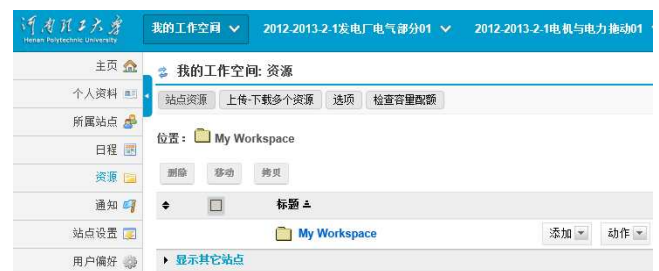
河南理工大学
Henan Polytechnic University

我的工作空间
2012-2013-2-1发电厂电气部分01
2012-2013-2-1电机与电力拖动01

主页
个人资料
所属站点
日程
资源
通知
站点设置
用户偏好

我的工作空间: 资源

站点资源
上传-下载多个资源
选项
检查容量配额

位置: My Workspace

删除
移动
拷贝

标题

My Workspace
添加
动作

显示其它站点